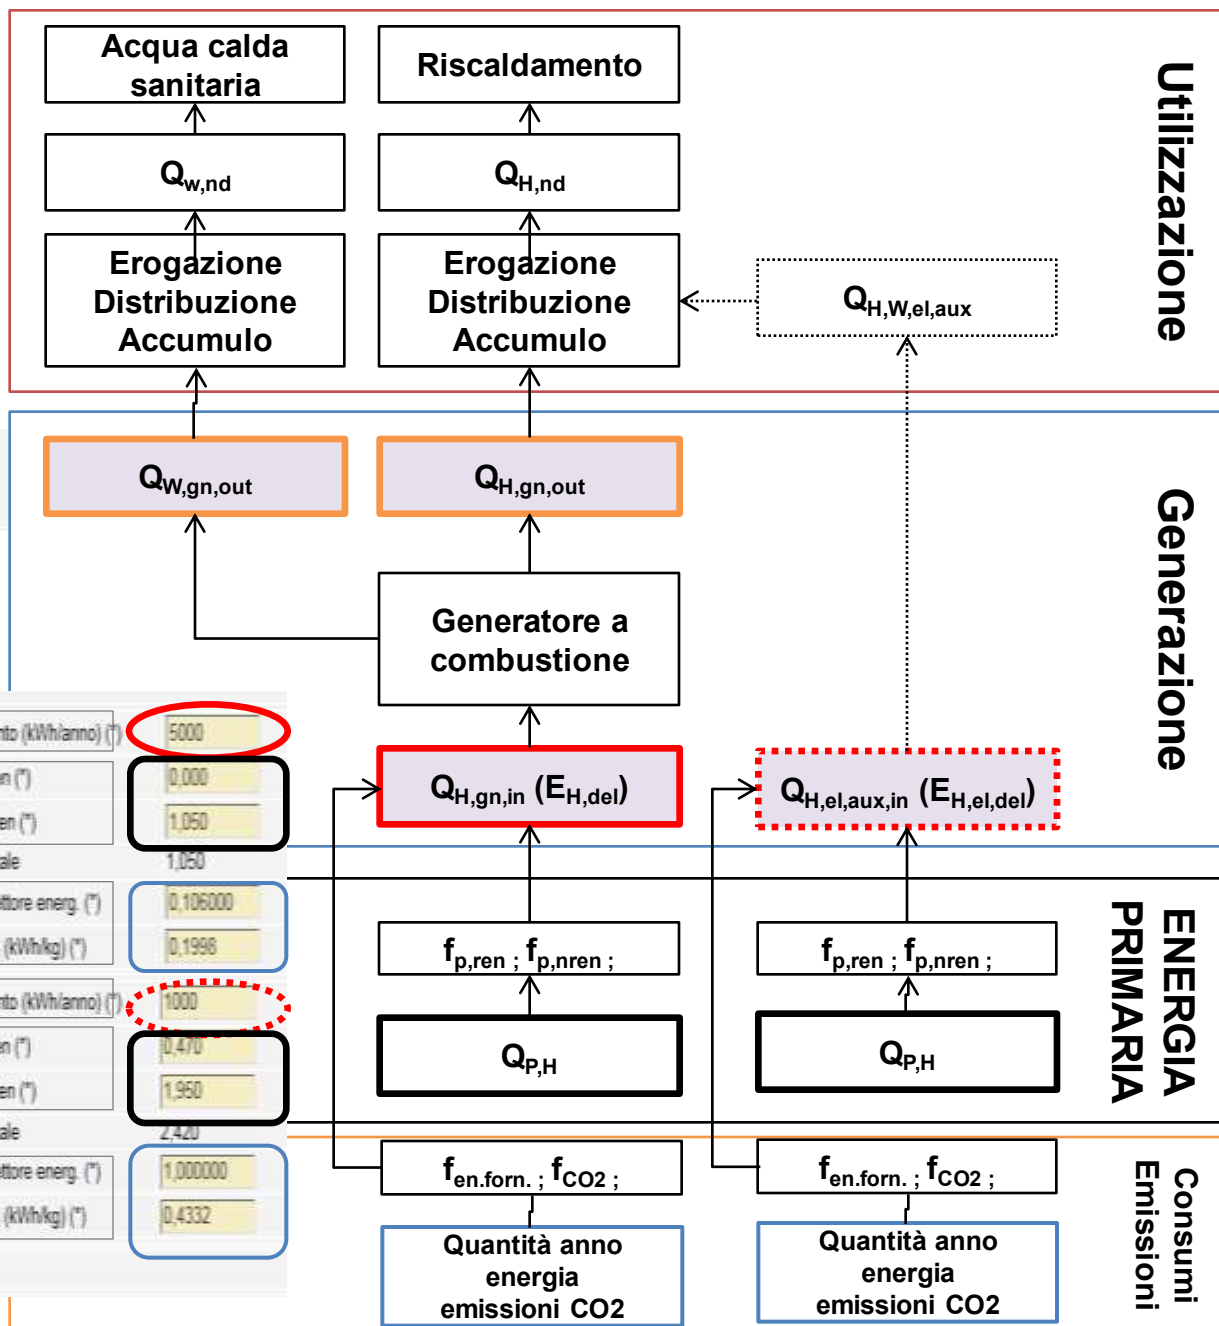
Acqua calda sanitaria

Riscaldamento

$Q_{w,nd}$

$Q_{H,nd}$

Erogazione Distribuzione Accumulo

Erogazione Distribuzione Accumulo

$Q_{H,W,el,aux}$

Utilizzazione

$Q_{W,gn,out}$

$Q_{H,gn,out}$

Generazione

Generatore a combustione

nto (kWh/anno) (*) 5000
en (*) 0,000
en (*) 1,050
ale 1,050
ttore energ. (*) 0,106000
(kWh/kg) (*) 0,1998
nto (kWh/anno) (*) 1000
en (*) 0,470
en (*) 1,950
ale 2,420
ttore energ. (*) 1,000000
(kWh/kg) (*) 0,4332

$Q_{H,gn,in}$ ($E_{H,del}$)

$Q_{H,el,aux,in}$ ($E_{H,el,del}$)

$f_{p,ren}$ ; $f_{p,nren}$ ;

$f_{p,ren}$ ; $f_{p,nren}$ ;

ENERGIA PRIMARIA

$Q_{P,H}$

$Q_{P,H}$

$f_{en.forn.}$ ; $f_{CO2}$ ;

$f_{en.forn.}$ ; $f_{CO2}$ ;

Consumi Emissioni

Quantità anno energia emissioni CO2

Quantità anno energia emissioni CO2